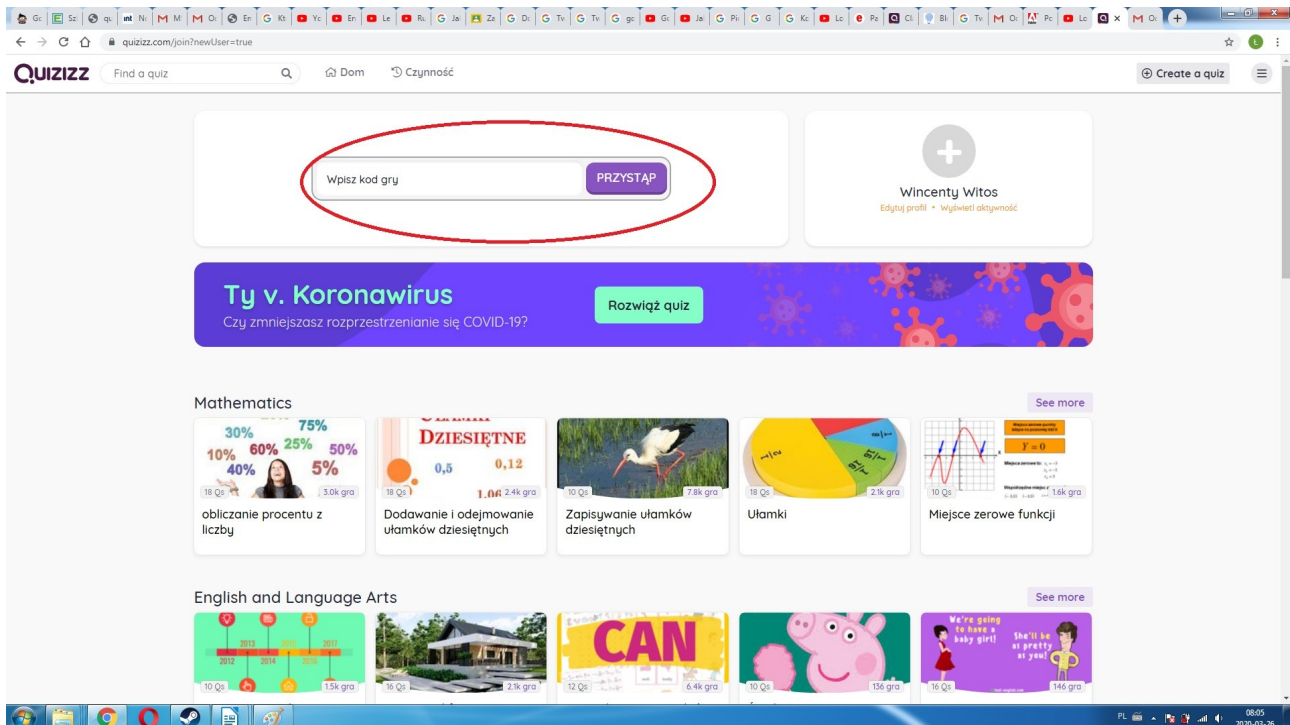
quizizz.com/join?newUser=true

QUIZIZZ Find a quiz Dom Czynność Create a quiz

Wpisz kod gry PRZYSTĄP

Wincenty Witos
Edytuj profil • Wyświetl aktywność

Ty v. Koronawirus
Czy zmniejszasz rozprzestrzenianie się COVID-19?
Rozwiąż quiz

Mathematics See more

75% 30% 60% 25% 50% 10% 40% 5%
18 Qs 3.0k gra
obliczanie procentu z liczby

DZIESIĘTNE 0,5 0,12 1,06
18 Qs 2.4k gra
Dodawanie i odejmowanie ułamków dziesiętnych

10 Qs 7.8k gra
Zapisywanie ułamków dziesiętnych

18 Qs 2.1k gra
Ułamki

$Y = 0$
10 Qs 1.6k gra
Miejsce zerowe funkcji

English and Language Arts See more

2013 2017 2012 2014 2016
10 Qs 1.5k gra

16 Qs 2.1k gra

CAN
12 Qs 6.4k gra

10 Qs 136 gra

We're going to have a baby girl! She'll be as pretty as you!
16 Qs 146 gra

PL 08:05 2020-03-26